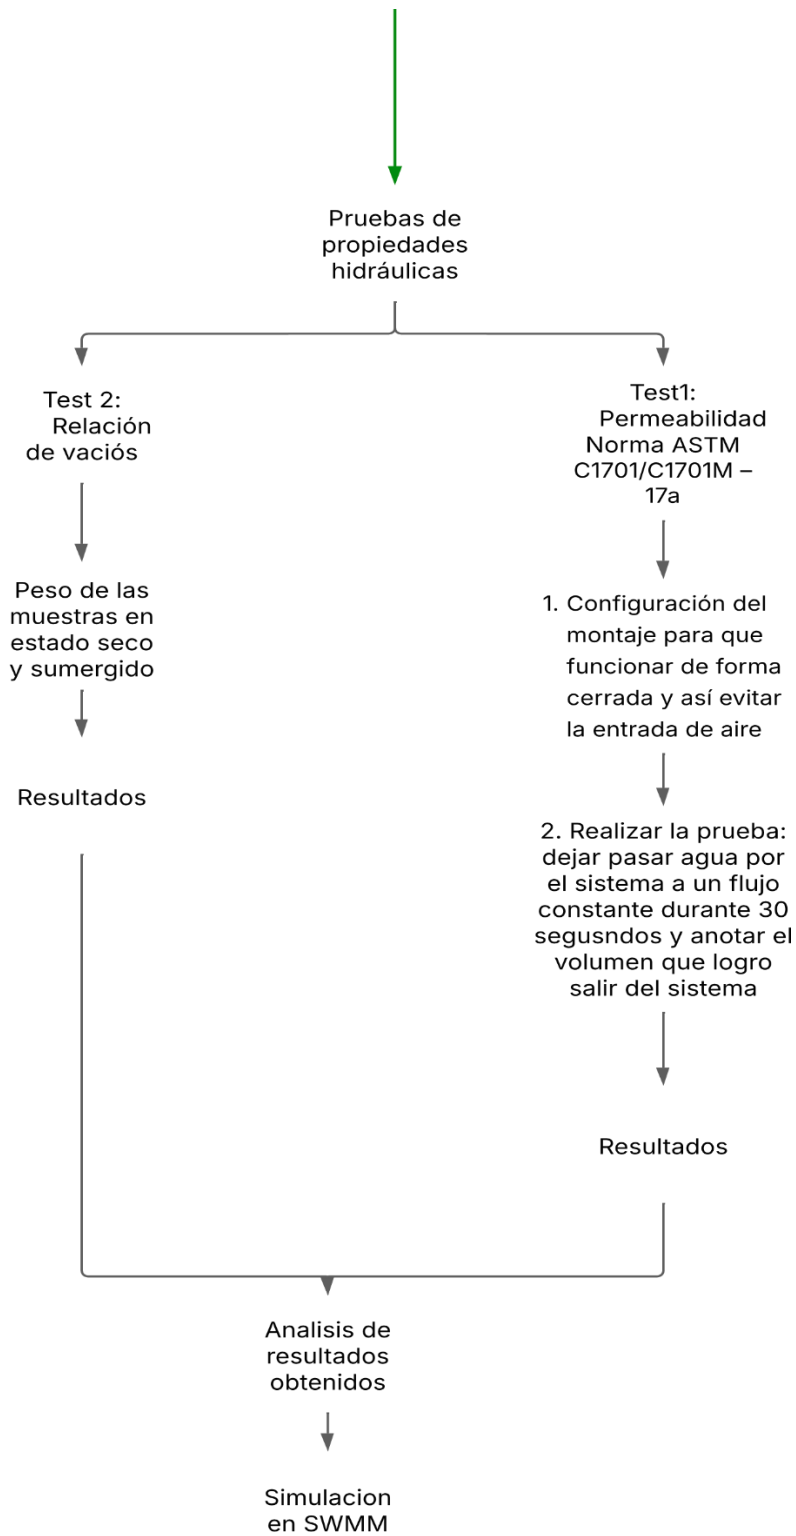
Pruebas de propiedades hidráulicas

Test 2: Relación de vacíos

Peso de las muestras en estado seco y sumergido

Resultados

Test1: Permeabilidad Norma ASTM C1701/C1701M – 17a

1. Configuración del montaje para que funcionar de forma cerrada y así evitar la entrada de aire

2. Realizar la prueba: dejar pasar agua por el sistema a un flujo constante durante 30 segusndos y anotar el volumen que logro salir del sistema

Resultados

Analisis de resultados obtenidos

Simulacion en SWMM